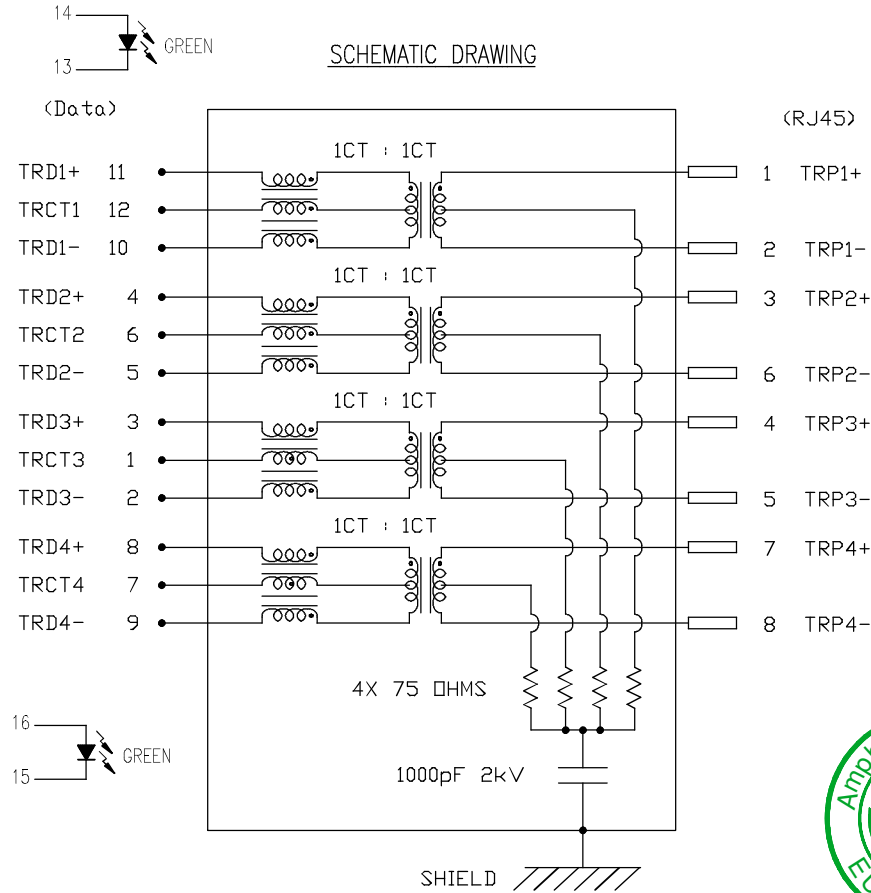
14
13
GREEN

SCHEMATIC DRAWING

(Data)

(RJ45)

1CT : 1CT

TRD1+ 11
TRCT1 12
TRD1- 10

1 TRP1+
2 TRP1-

1CT : 1CT

TRD2+ 4
TRCT2 6
TRD2- 5

3 TRP2+
6 TRP2-

1CT : 1CT

TRD3+ 3
TRCT3 1
TRD3- 2

4 TRP3+
5 TRP3-

1CT : 1CT

TRD4+ 8
TRCT4 7
TRD4- 9

7 TRP4+
8 TRP4-

4X 75 OHMS

16
15
GREEN

1000pF 2kV

SHIELD

Amp
E